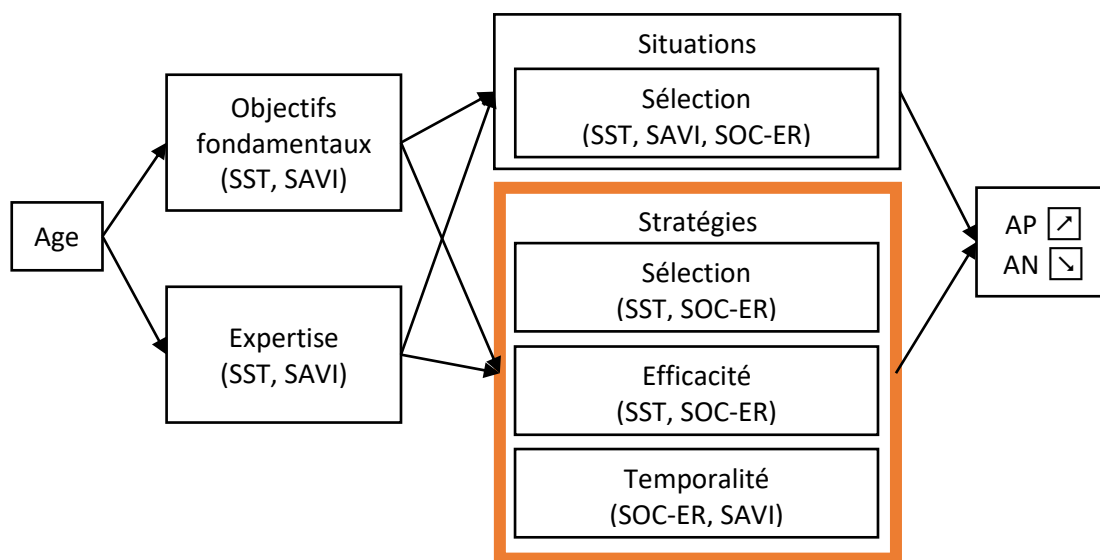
Age

Objectifs fondamentaux (SST, SAVI)

Expertise (SST, SAVI)

Situations

Sélection (SST, SAVI, SOC-ER)

Stratégies

Sélection (SST, SOC-ER)

Efficacité (SST, SOC-ER)

Temporalité (SOC-ER, SAVI)

AP ↗
AN ↘